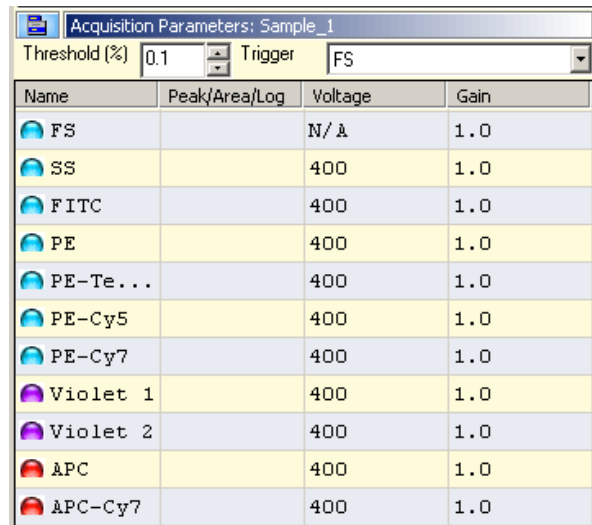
Acquisition Parameters: Sample_1

Threshold (%) 0.1 Trigger FS

| Name | Peak/Area/Log | Voltage | Gain |
|---|---|---|---|
| FS | | N/A | 1.0 |
| SS | | 400 | 1.0 |
| FITC | | 400 | 1.0 |
| PE | | 400 | 1.0 |
| PE-Te... | | 400 | 1.0 |
| PE-Cy5 | | 400 | 1.0 |
| PE-Cy7 | | 400 | 1.0 |
| Violet 1 | | 400 | 1.0 |
| Violet 2 | | 400 | 1.0 |
| APC | | 400 | 1.0 |
| APC-Cy7 | | 400 | 1.0 |